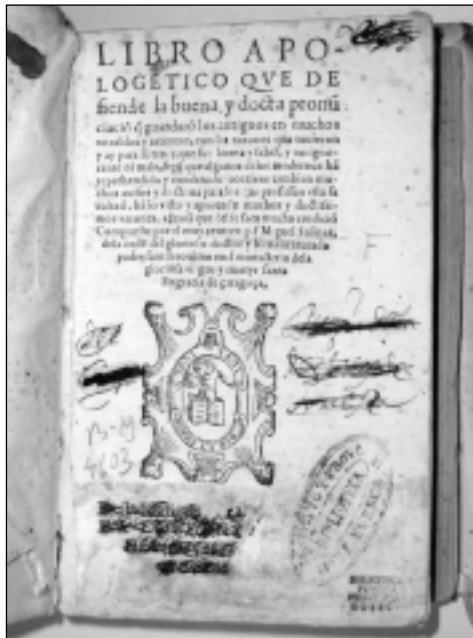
LIBRO APOLOGETICO QVE DEfiende la buena, y docta pronūciació q̄ guardaró los antiguos en muchos vocablos y accentos, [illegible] y asi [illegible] buena y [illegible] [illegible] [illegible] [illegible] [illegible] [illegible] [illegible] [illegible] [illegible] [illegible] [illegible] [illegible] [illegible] y doctos y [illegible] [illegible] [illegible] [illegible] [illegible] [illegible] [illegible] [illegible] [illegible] Compuesto por el muy reuerēdo p. F. M. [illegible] de la orden del glorioso doctor y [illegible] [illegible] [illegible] en el monasterio de la gloriosa virgen y martyr santa Engracia de çaragoça.

F

13-19
4603

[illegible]

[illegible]

BIBLIOTECA
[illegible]